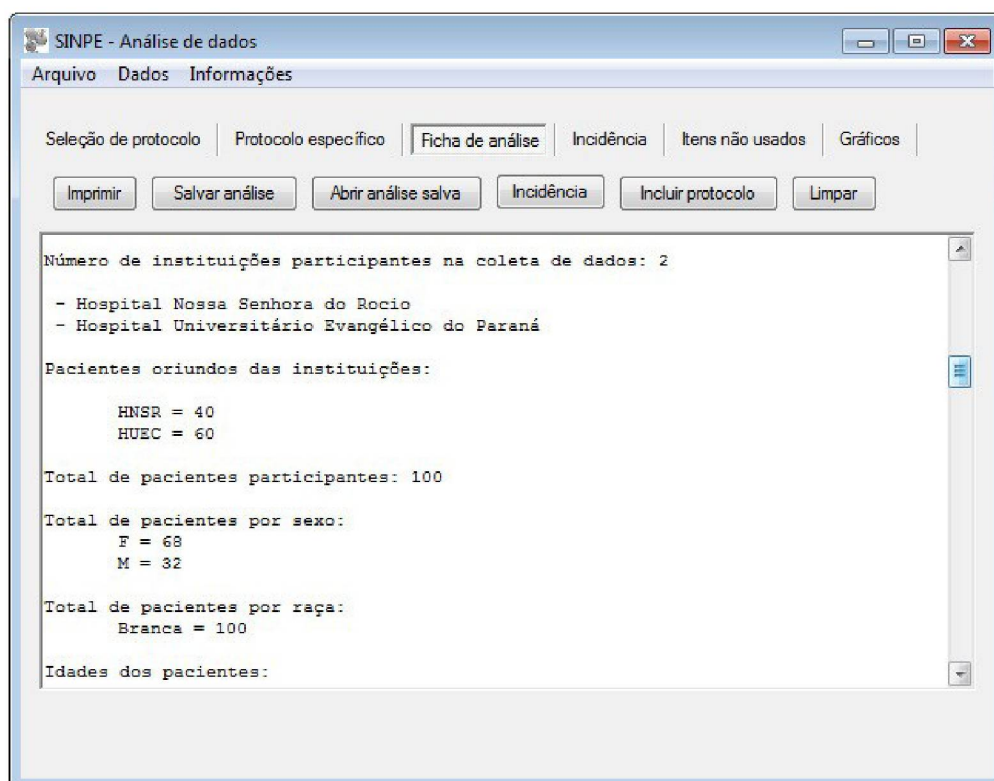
SINPE - Análise de dados

Arquivo Dados Informações

Seleção de protocolo | Protocolo específico | Ficha de análise | Incidência | Itens não usados | Gráficos

Imprimir | Salvar análise | Abrir análise salva | Incidência | Incluir protocolo | Limpar

Número de instituições participantes na coleta de dados: 2

- Hospital Nossa Senhora do Rocio
- Hospital Universitário Evangélico do Paraná

Pacientes oriundos das instituições:

HNSR = 40
HUEC = 60

Total de pacientes participantes: 100

Total de pacientes por sexo:
F = 68
M = 32

Total de pacientes por raça:
Branca = 100

Idades dos pacientes: